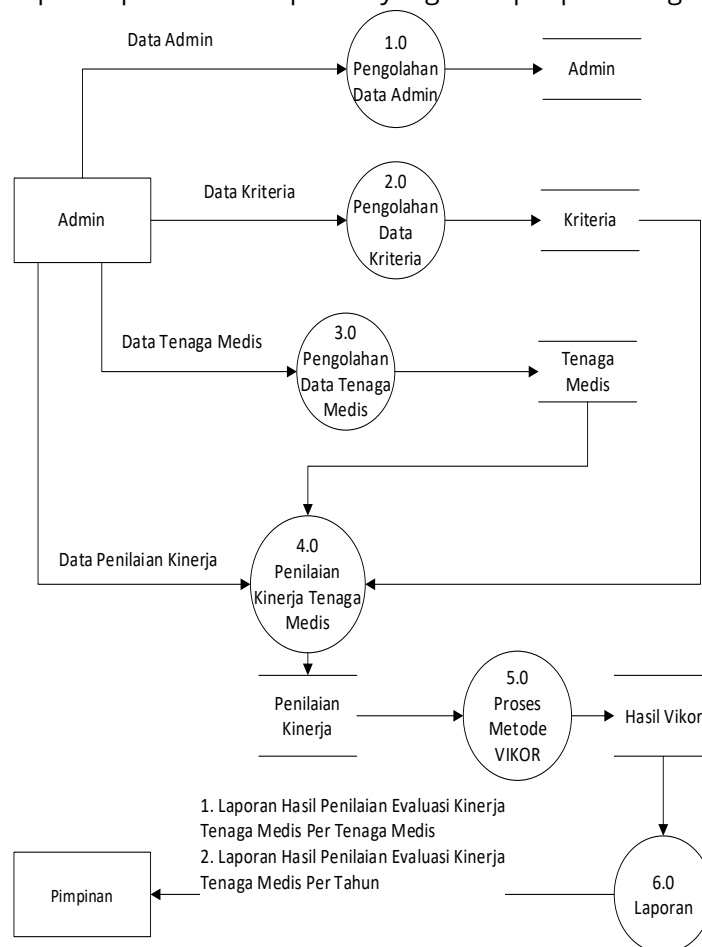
Data Admin

1.0 Pengolahan Data Admin

Admin

Admin

Data Kriteria

2.0 Pengolahan Data Kriteria

Kriteria

Data Tenaga Medis

3.0 Pengolahan Data Tenaga Medis

Tenaga Medis

Data Penilaian Kinerja

4.0 Penilaian Kinerja Tenaga Medis

Penilaian Kinerja

5.0 Proses Metode VIKOR

Hasil Vikor

1. Laporan Hasil Penilaian Evaluasi Kinerja Tenaga Medis Per Tenaga Medis
2. Laporan Hasil Penilaian Evaluasi Kinerja Tenaga Medis Per Tahun

Pimpinan

6.0 Laporan